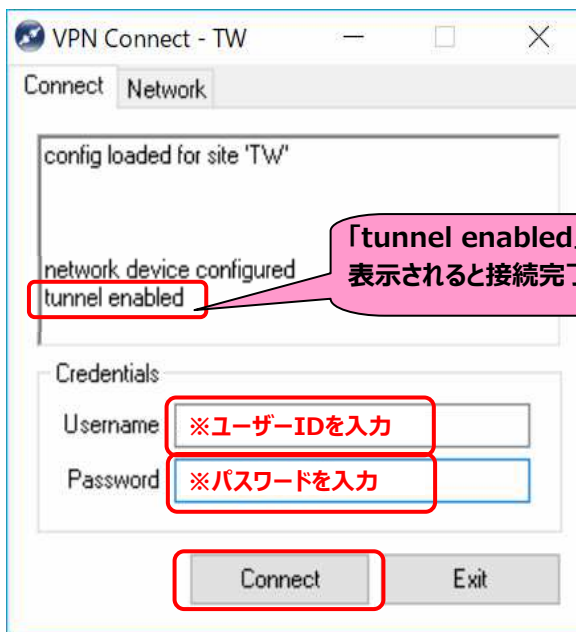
VPN Connect - TW

Connect
Network

config loaded for site 'TW'

network device configured
tunnel enabled

「tunnel enabled」
表示されると接続完了

Credentials

Username
※ユーザーIDを入力

Password
※パスワードを入力

Connect
Exit